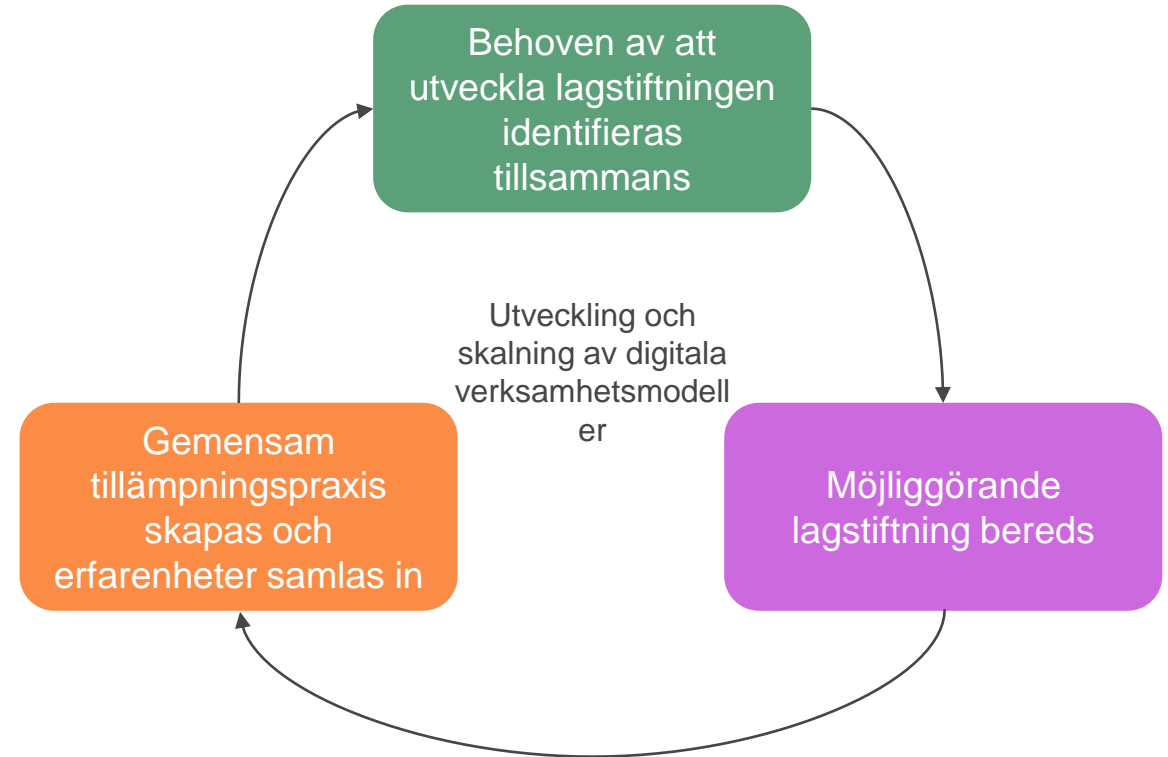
Behoven av att utveckla lagstiftningen identifieras tillsammans

Utveckling och skalning av digitala verksamhetsmodeller

Gemensam tillämpningspraxis skapas och erfarenheter samlas in

Möjliggörande lagstiftning bereds